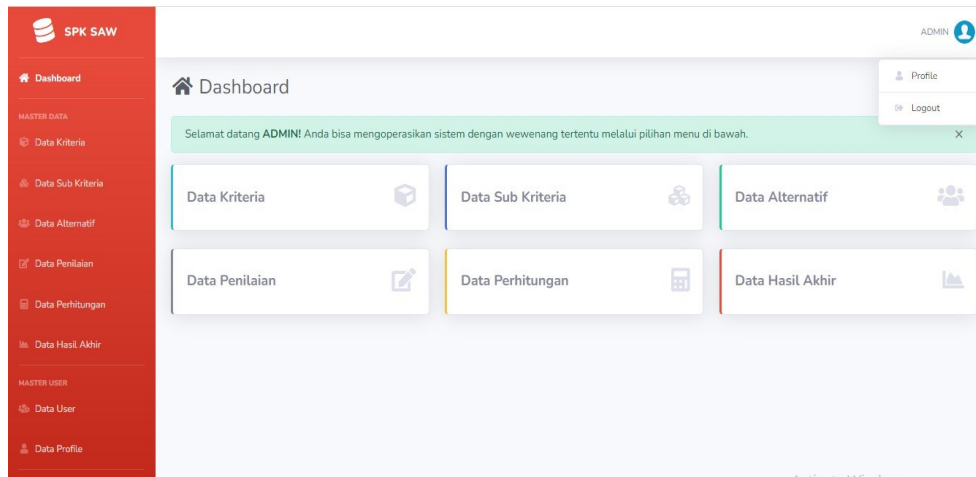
SPK SAW

Dashboard

MASTER DATA

Data Kriteria

Data Sub Kriteria

Data Alternatif

Data Penilaian

Data Perhitungan

Data Hasil Akhir

MASTER USER

Data User

Data Profile

ADMIN

Profile

Logout

Dashboard

Selamat datang **ADMIN!** Anda bisa mengoperasikan sistem dengan wewenang tertentu melalui pilihan menu di bawah.

×

Data Kriteria

Data Sub Kriteria

Data Alternatif

Data Penilaian

Data Perhitungan

Data Hasil Akhir